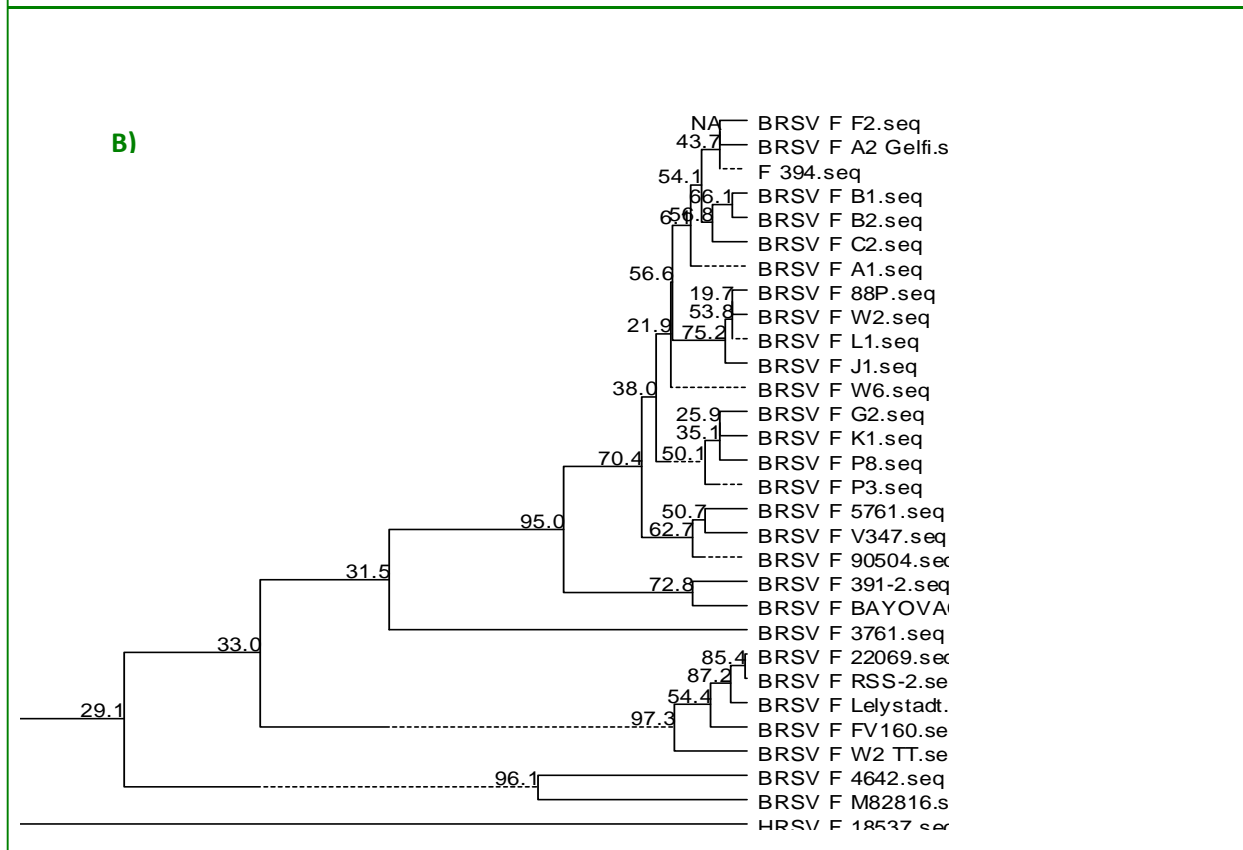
B)

NA
43.7
54.1
66.1
6 56.8
56.6
19.7
53.8
21.9
75.2
38.0
25.9
35.1
50.1
70.4
50.7
95.0
62.7
31.5
72.8
33.0
85.4
87.2
54.4
29.1
97.3
96.1

BRSV F F2.seq
BRSV F A2 Gelfi.s
F 394.seq
BRSV F B1.seq
BRSV F B2.seq
BRSV F C2.seq
BRSV F A1.seq
BRSV F 88P.seq
BRSV F W2.seq
BRSV F L1.seq
BRSV F J1.seq
BRSV F W6.seq
BRSV F G2.seq
BRSV F K1.seq
BRSV F P8.seq
BRSV F P3.seq
BRSV F 5761.seq
BRSV F V347.seq
BRSV F 90504.sec
BRSV F 391-2.seq
BRSV F BAYOVA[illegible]
BRSV F 3761.seq
BRSV F 22069.sec
BRSV F RSS-2.se
BRSV F Lelystadt.
BRSV F FV160.se
BRSV F W2 TT.se
BRSV F 4642.seq
BRSV F M82816.s
HRSV F 18537.sec